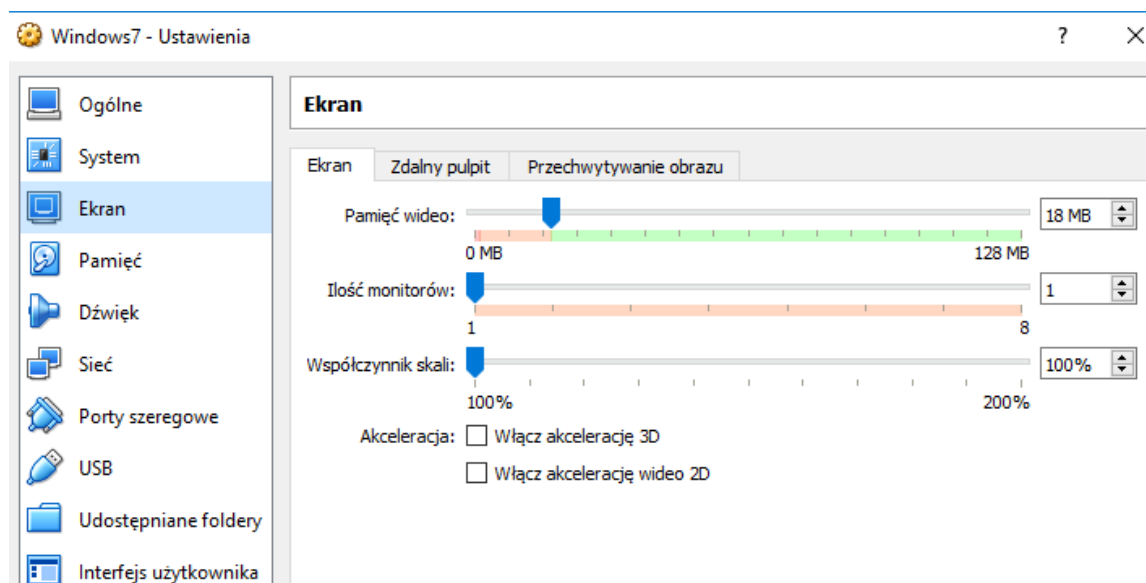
Windows7 - Ustawienia

?

Ogólne

System

Ekran

Pamięć

Dźwięk

Sieć

Porty szeregowe

USB

Udostępniane foldery

Interfejs użytkownika

Ekran

Ekran

Zdalny pulpit

Przechwytywanie obrazu

Pamięć wideo:

18 MB

0 MB

128 MB

Ilość monitorów:

1

1

8

Współczynnik skali:

100%

100%

200%

Akceleracja:

Włącz akcelerację 3D

Włącz akcelerację wideo 2D